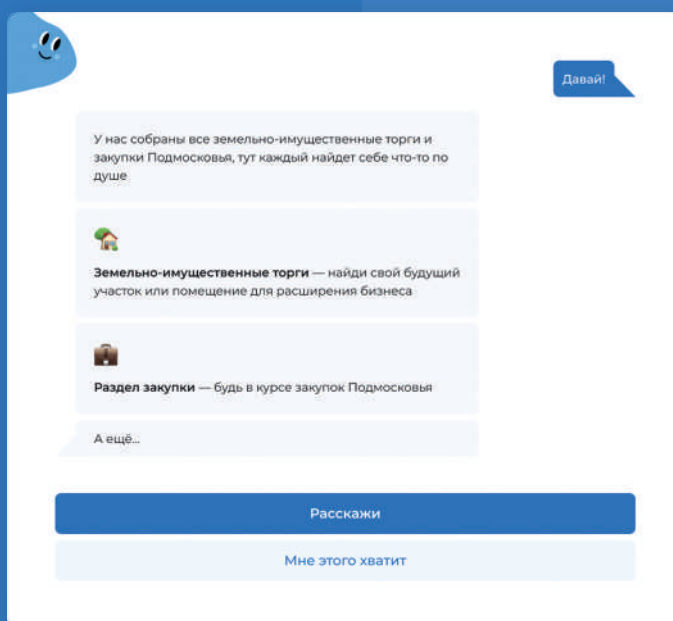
Давай!

У нас собраны все земельно-имущественные торги и закупки Подмосковья, тут каждый найдет себе что-то по душе

Земельно-имущественные торги — найди свой будущий участок или помещение для расширения бизнеса

Раздел закупки — будь в курсе закупок Подмосковья

А ещё...

Расскажи

Мне этого хватит